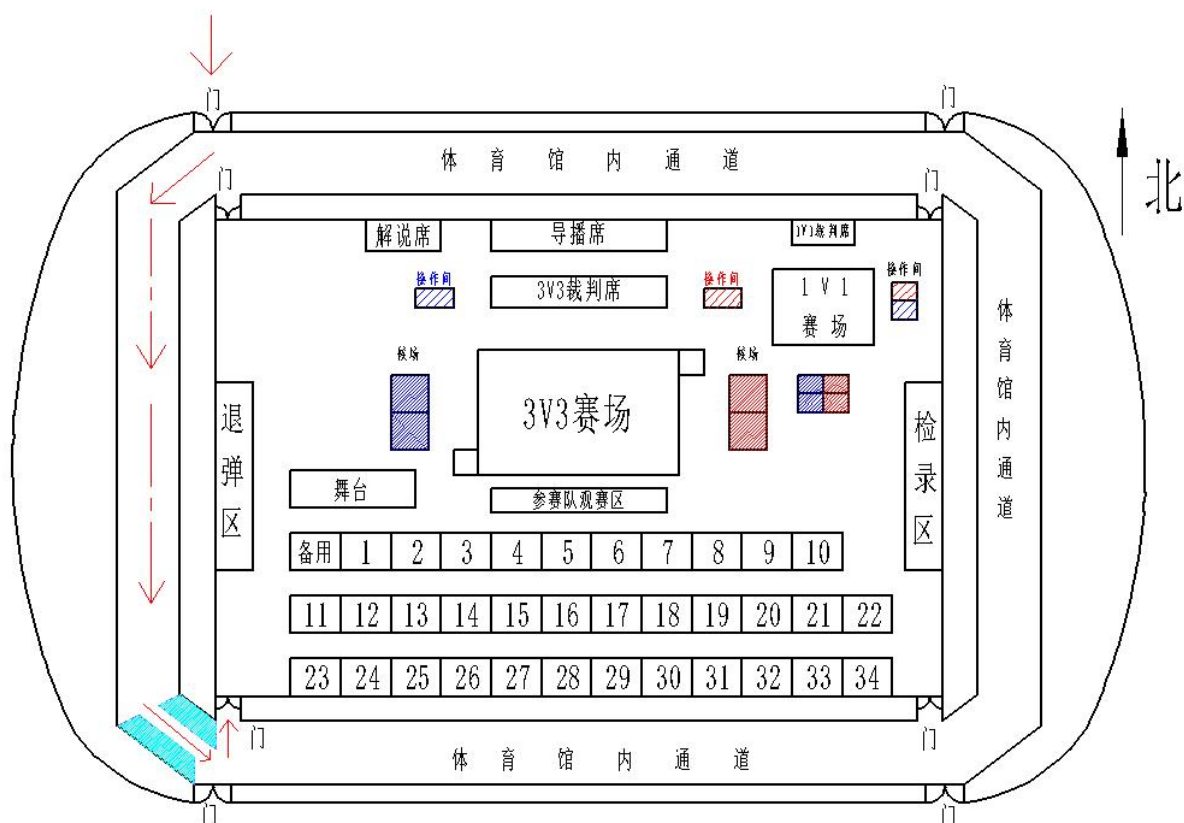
门
门
北
体 育 馆 内 通 道
门
门
解说席
导播席
3V3裁判席
操作间
3V3裁判席
操作间
操作间
1 V 1 赛 场
体育馆内通道
候场
3V3赛场
候场
退弹区
检录区
舞台
参赛队观赛区

| 备用 | 1 | 2 | 3 | 4 | 5 | 6 | 7 | 8 | 9 | 10 |
|---|---|---|---|---|---|---|---|---|---|---|

| 11 | 12 | 13 | 14 | 15 | 16 | 17 | 18 | 19 | 20 | 21 | 22 |
|---|---|---|---|---|---|---|---|---|---|---|---|
| 23 | 24 | 25 | 26 | 27 | 28 | 29 | 30 | 31 | 32 | 33 | 34 |

门
门
体 育 馆 内 通 道
门
门